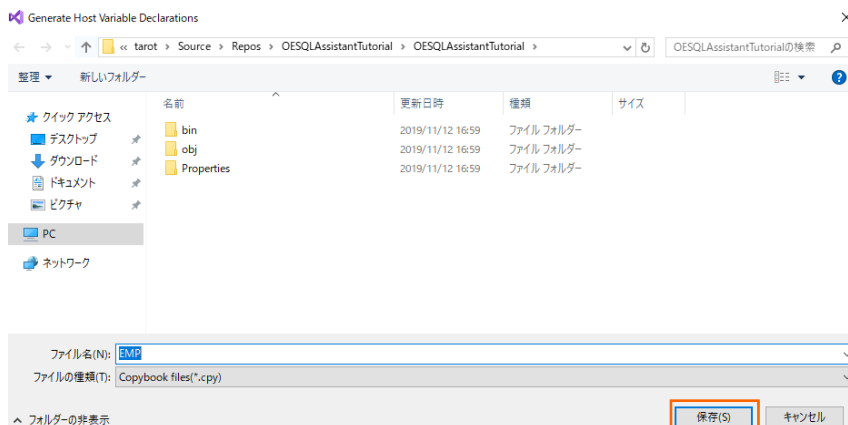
Generate Host Variable Declarations

« tarot › Source › Repos › OESQLAssistantTutorial › OESQLAssistantTutorial ›

OESQLAssistantTutorialの検索

整理 ▾ 新しいフォルダー

クイック アクセス
デスクトップ
ダウンロード
ドキュメント
ピクチャ
PC
ネットワーク

| 名前 | 更新日時 | 種類 | サイズ |
|---|---|---|---|
| bin | 2019/11/12 16:59 | ファイル フォルダー | |
| obj | 2019/11/12 16:59 | ファイル フォルダー | |
| Properties | 2019/11/12 16:59 | ファイル フォルダー | |

ファイル名(N): EMP
ファイルの種類(T): Copybook files(*.cpy)

フォルダーの非表示

保存(S) キャンセル